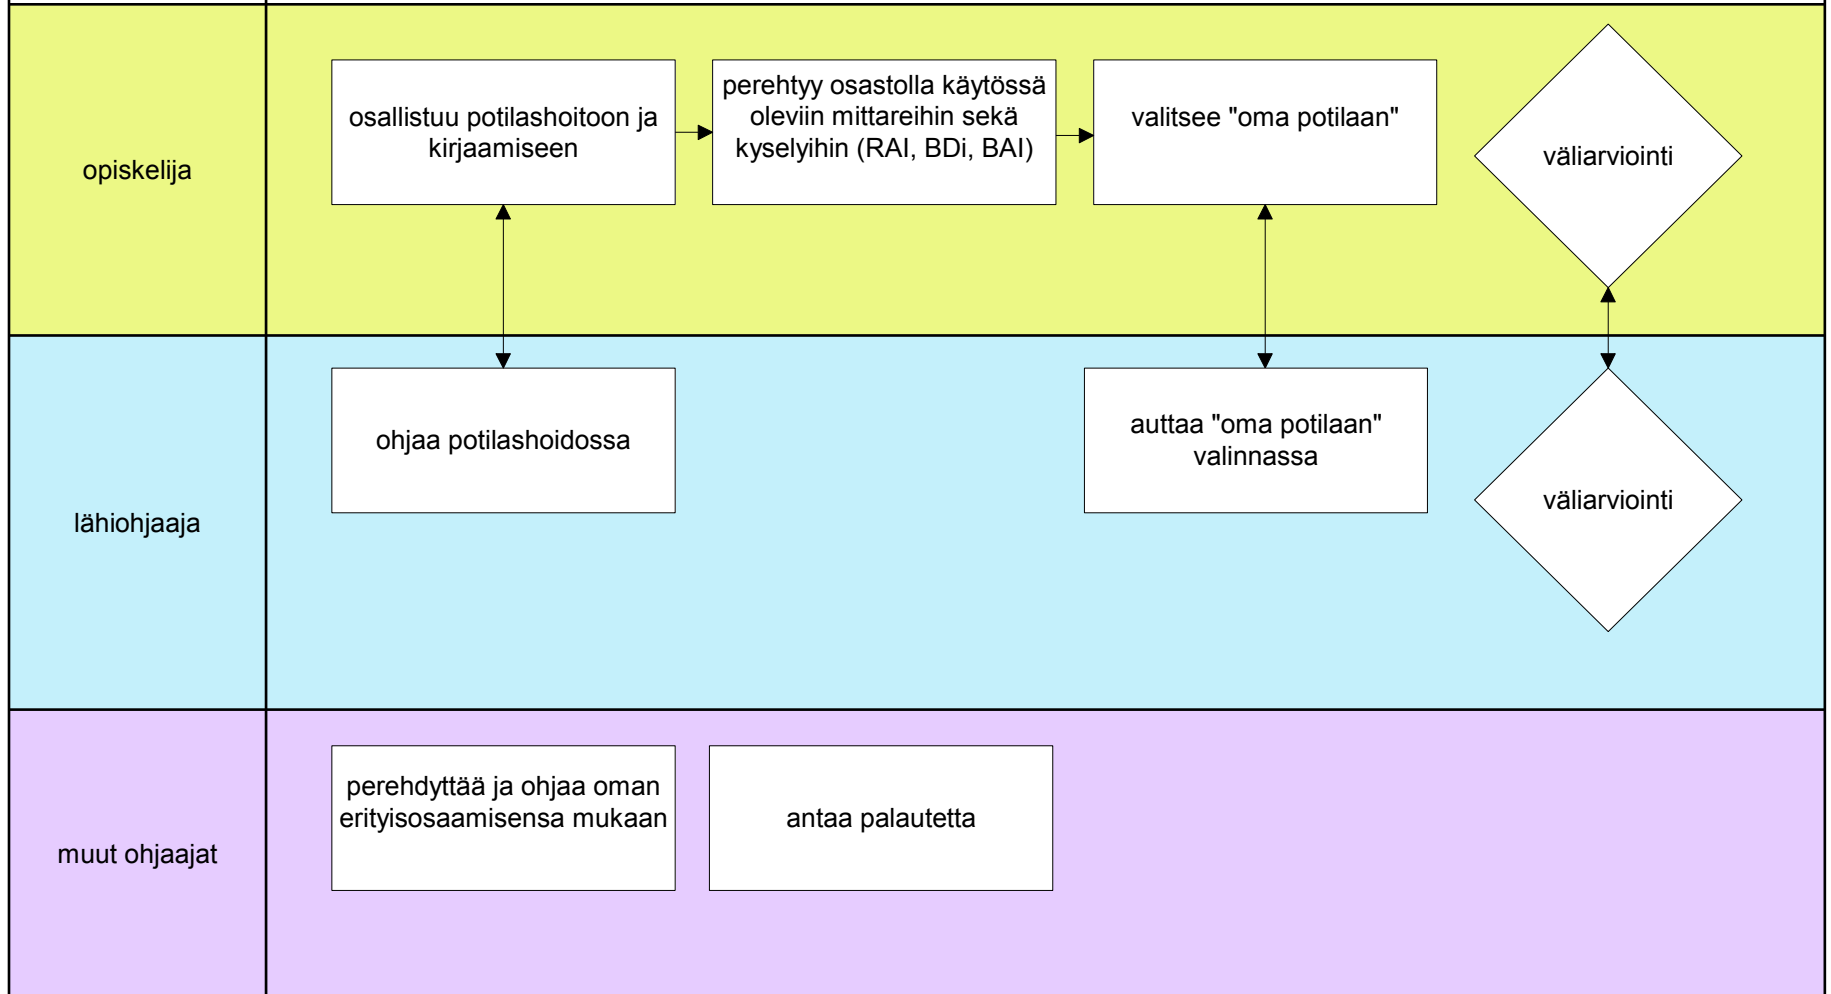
opiskelija

osallistuu potilashoitoon ja kirjaamiseen

perehtyy osastolla käytössä oleviin mittareihin sekä kyselyihin (RAI, BDi, BAI)

valitsee "oma potilaan"

väliarviointi

lähiohjaaja

ohjaa potilashoidossa

auttaa "oma potilaan" valinnassa

väliarviointi

muut ohjaajat

perehdyttää ja ohjaa oman erityisosaamisensa mukaan

antaa palautetta